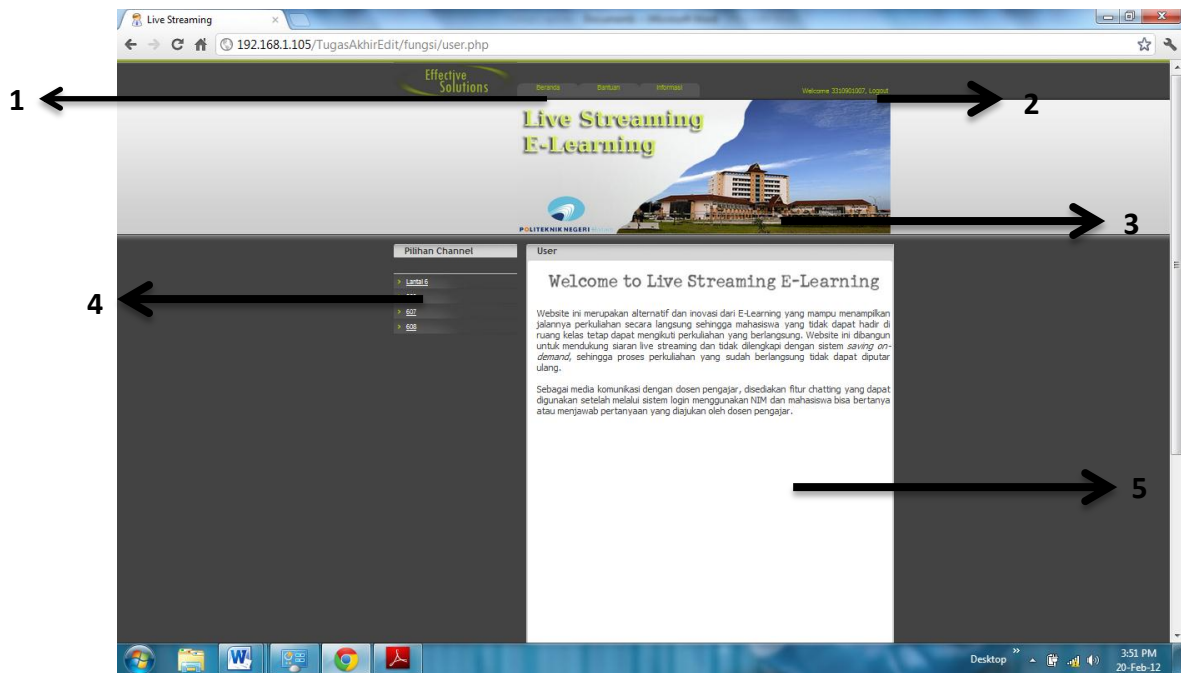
Live Streaming

192.168.1.105/TugasAkhirEdit/fungsi/user.php

1

Effective Solutions

Beranda Bantuan Informasi

Welcome 3310901007, Logout

2

Live Streaming E-Learning

POLITEKNIK NEGERI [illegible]

3

Pilihan Channel

Lantai 6

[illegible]

607

608

4

User

Welcome to Live Streaming E-Learning

Website ini merupakan alternatif dan inovasi dari E-Learning yang mampu menampilkan jalannya perkuliahan secara langsung sehingga mahasiswa yang tidak dapat hadir di ruang kelas tetap dapat mengikuti perkuliahan yang berlangsung. Website ini dibangun untuk mendukung siaran live streaming dan tidak dilengkapi dengan sistem saving on-demand, sehingga proses perkuliahan yang sudah berlangsung tidak dapat diputar ulang.

Sebagai media komunikasi dengan dosen pengajar, disediakan fitur chatting yang dapat digunakan setelah melalui sistem login menggunakan NIM dan mahasiswa bisa bertanya atau menjawab pertanyaan yang diajukan oleh dosen pengajar.

5

Desktop

3:51 PM
20-Feb-12